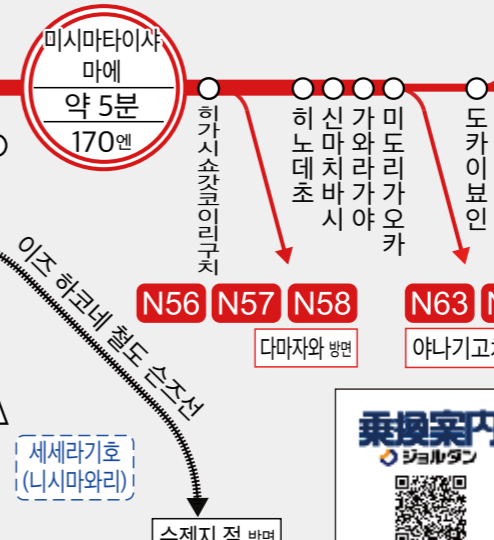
미시마타이샤
마에
약 5分
170엔

히가시쇼갓코이리구치

히노데초

신마치바시

가와라가야

미도리가오카

도카이뵤인

N56 N57 N58 N63 N

다마자와 방면

야나기고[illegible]

이즈 하코네 철도 슨즈선

세세라기호
(니시마와리)

乗換案内
ジョルダン

슈젠지 정 방면